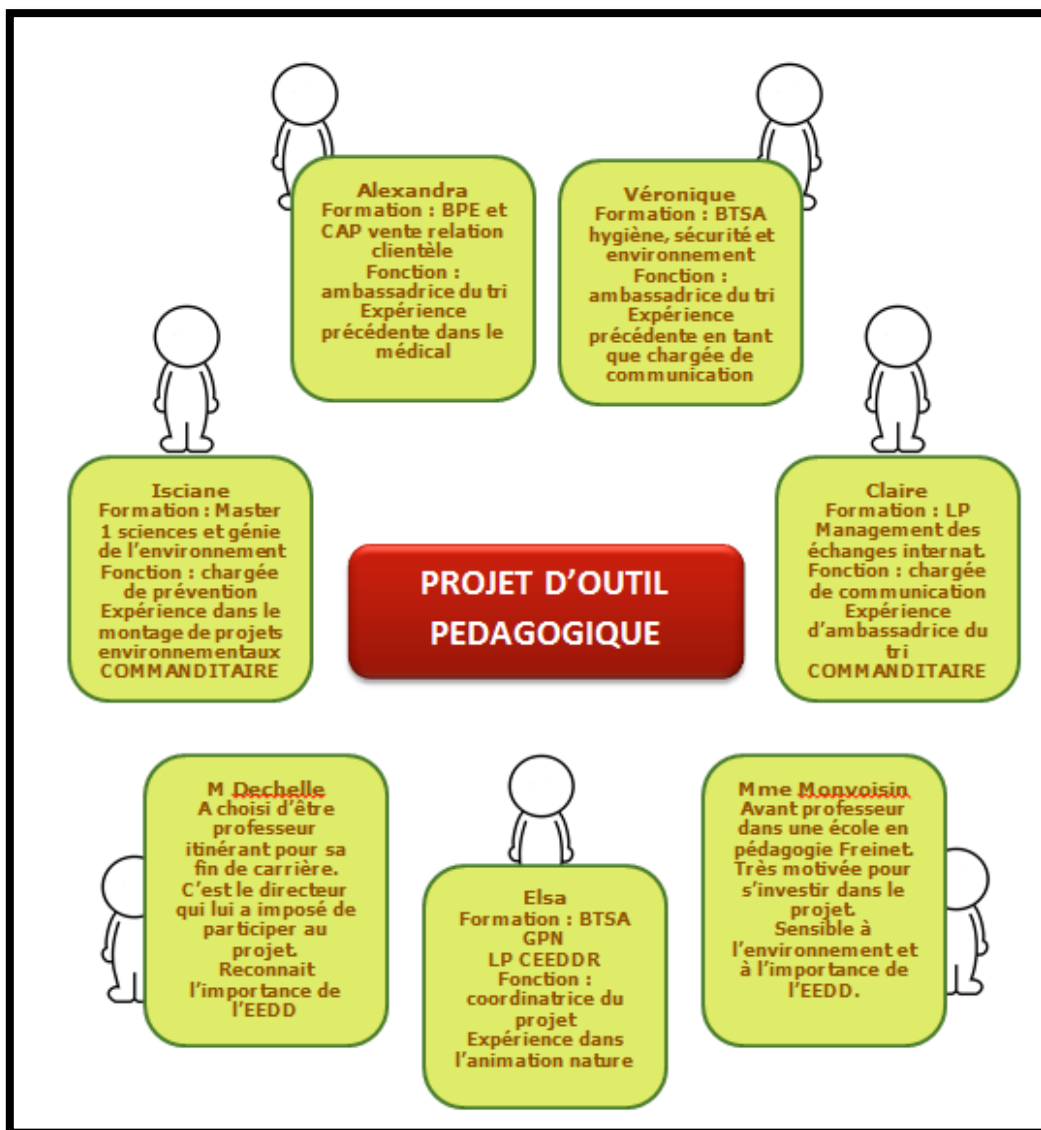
Alexandra
Formation : BPE et CAP vente relation clientèle
Fonction : ambassadrice du tri
Expérience précédente dans le médical

Véronique
Formation : BTSA hygiène, sécurité et environnement
Fonction : ambassadrice du tri
Expérience précédente en tant que chargée de communication

Isciane
Formation : Master 1 sciences et génie de l'environnement
Fonction : chargée de prévention
Expérience dans le montage de projets environnementaux
COMMANDITAIRE

PROJET D'OUTIL PEDAGOGIQUE

Claire
Formation : LP Management des échanges internat.
Fonction : chargée de communication
Expérience d'ambassadrice du tri
COMMANDITAIRE

M Dechelle
A choisi d'être professeur itinérant pour sa fin de carrière.
C'est le directeur qui lui a imposé de participer au projet.
Reconnait l'importance de l'EEDD

Elsa
Formation : BTSA GPN
LP CEEDDR
Fonction : coordinatrice du projet
Expérience dans l'animation nature

Mme Monvoisin
Avant professeur dans une école en pédagogie Freinet.
Très motivée pour s'investir dans le projet.
Sensible à l'environnement et à l'importance de l'EEDD.